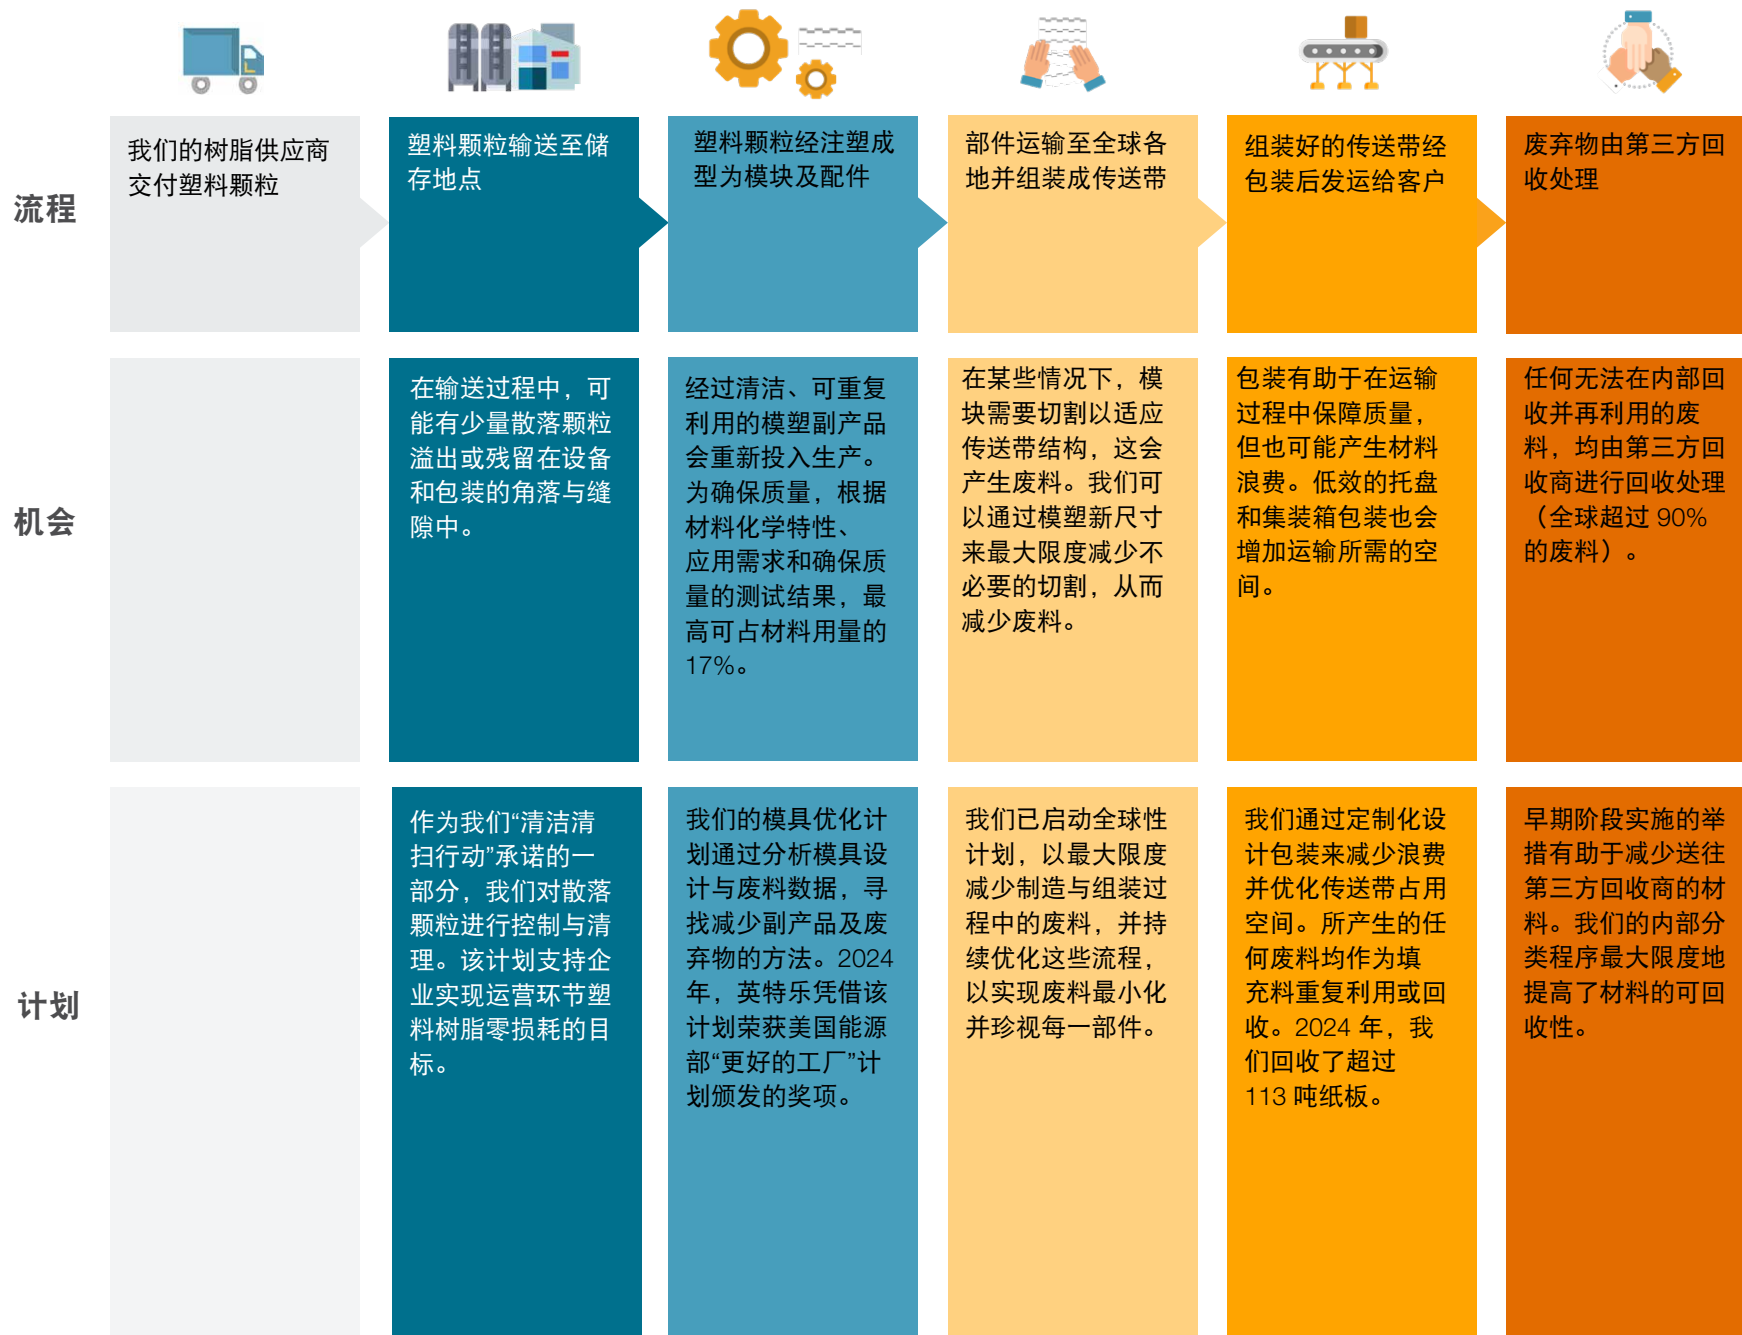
| | | | | | | |
|---|---|---|---|---|---|---|
| 流程 | 我们的树脂供应商交付塑料颗粒 | 塑料颗粒输送至储存地点 | 塑料颗粒经注塑成型为模块及配件 | 部件运输至全球各地并组装成传送带 | 组装好的传送带经包装后发运给客户 | 废弃物由第三方回收处理 |
| 机会 | | 在输送过程中，可能有少量散落颗粒溢出或残留在设备和包装的角落与缝隙中。 | 经过清洁、可重复利用的模塑副产品会重新投入生产。为确保质量，根据材料化学特性、应用需求和确保质量的测试结果，最高可占材料用量的17%。 | 在某些情况下，模块需要切割以适应传送带结构，这会产生废料。我们可以通过模塑新尺寸来最大限度减少不必要的切割，从而减少废料。 | 包装有助于在运输过程中保障质量，但也可能产生材料浪费。低效的托盘和集装箱包装也会增加运输所需的空间。 | 任何无法在内部回收并再利用的废料，均由第三方回收商进行回收处理（全球超过 90% 的废料）。 |
| 计划 | | 作为我们“清洁清扫行动”承诺的一部分，我们对散落颗粒进行控制与清理。该计划支持企业实现运营环节塑料树脂零损耗的目标。 | 我们的模具优化计划通过分析模具设计与废料数据，寻找减少副产品及废弃物的方法。2024年，英特乐凭借该计划荣获美国能源部“更好的工厂”计划颁发的奖项。 | 我们已启动全球性计划，以最大限度减少制造与组装过程中的废料，并持续优化这些流程，以实现废料最小化并珍视每一部件。 | 我们通过定制化设计包装来减少浪费并优化传送带占用空间。所产生的任何废料均作为填充料重复利用或回收。2024 年，我们回收了超过 113 吨纸板。 | 早期阶段实施的举措有助于减少送往第三方回收商的材料。我们的内部分类程序最大限度地提高了材料的可回收性。 |